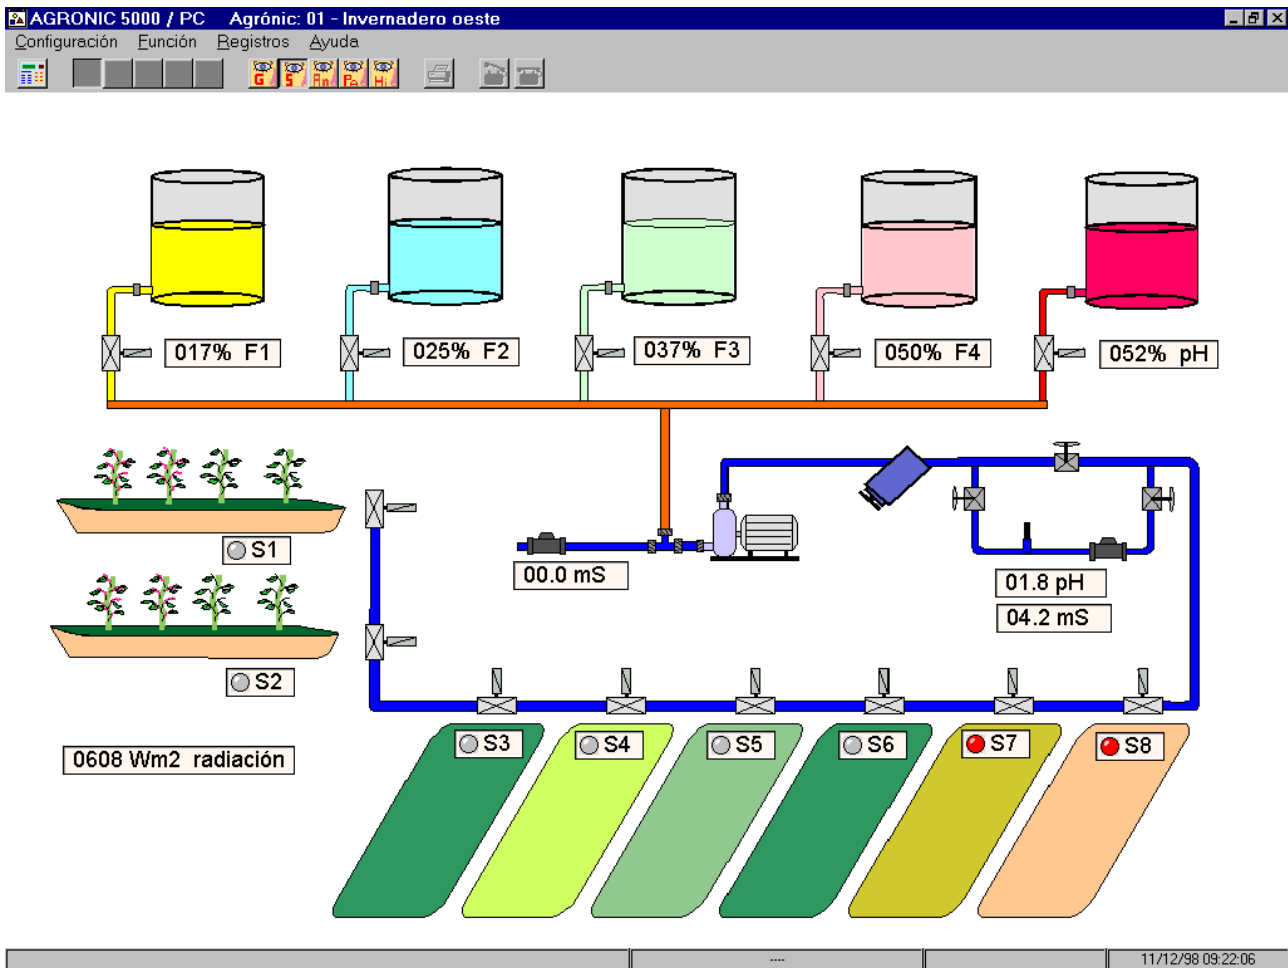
AGRONIC 5000 / PC Agrónic: 01 - Invernadero oeste

Configuración Función Registros Ayuda

G S Rn Pa Hi

017% F1

025% F2

037% F3

050% F4

052% pH

S1

S2

00.0 mS

01.8 pH

04.2 mS

0608 Wm2 radiación

S3

S4

S5

S6

S7

S8

----

11/12/98 09:22:06